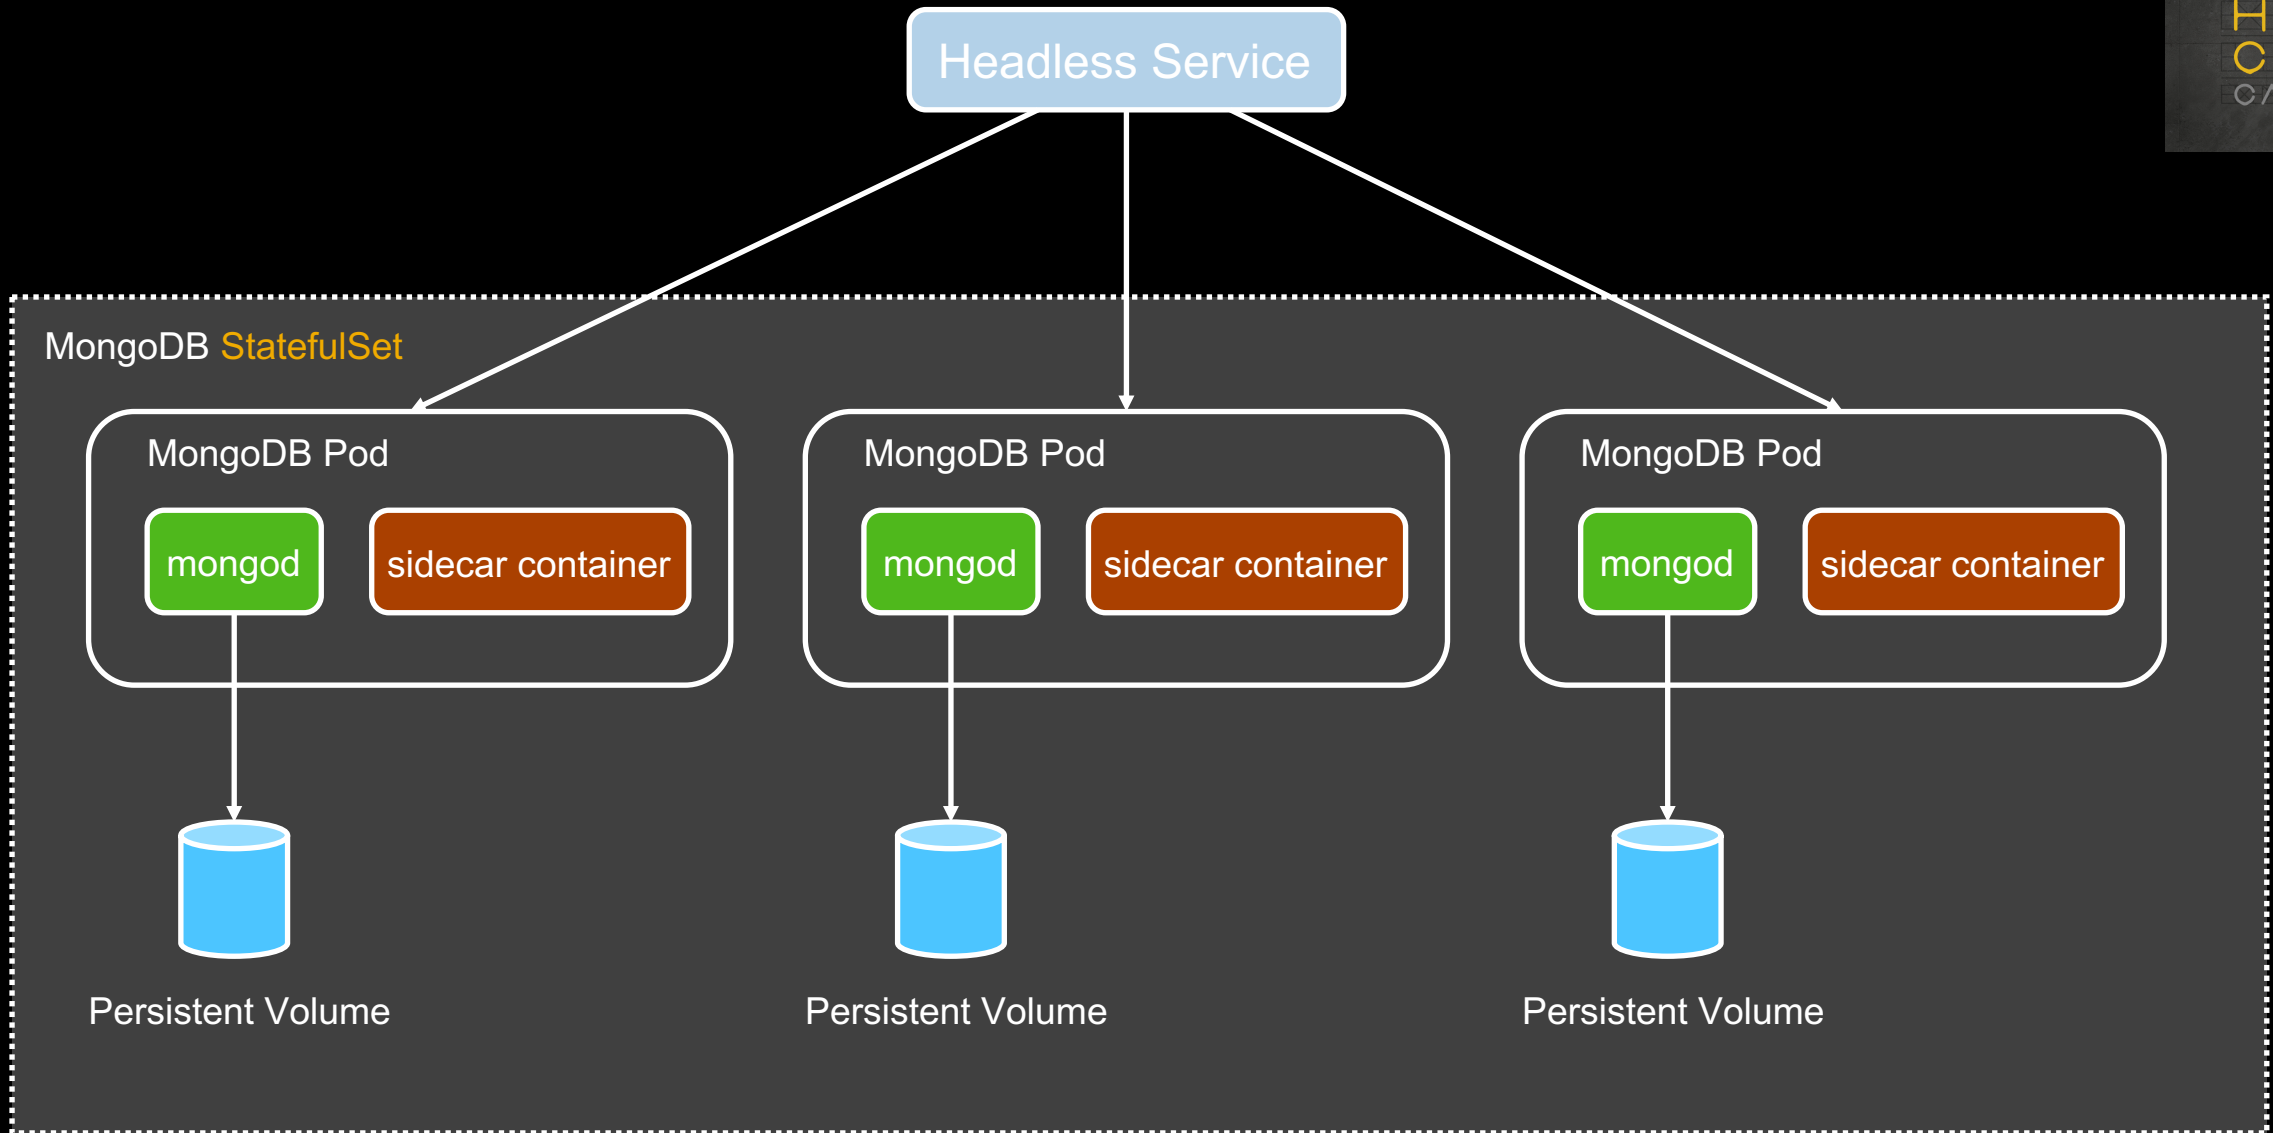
Headless Service

MongoDB StatefulSet

MongoDB Pod

mongod

sidecar container

Persistent Volume

MongoDB Pod

mongod

sidecar container

Persistent Volume

MongoDB Pod

mongod

sidecar container

Persistent Volume

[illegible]